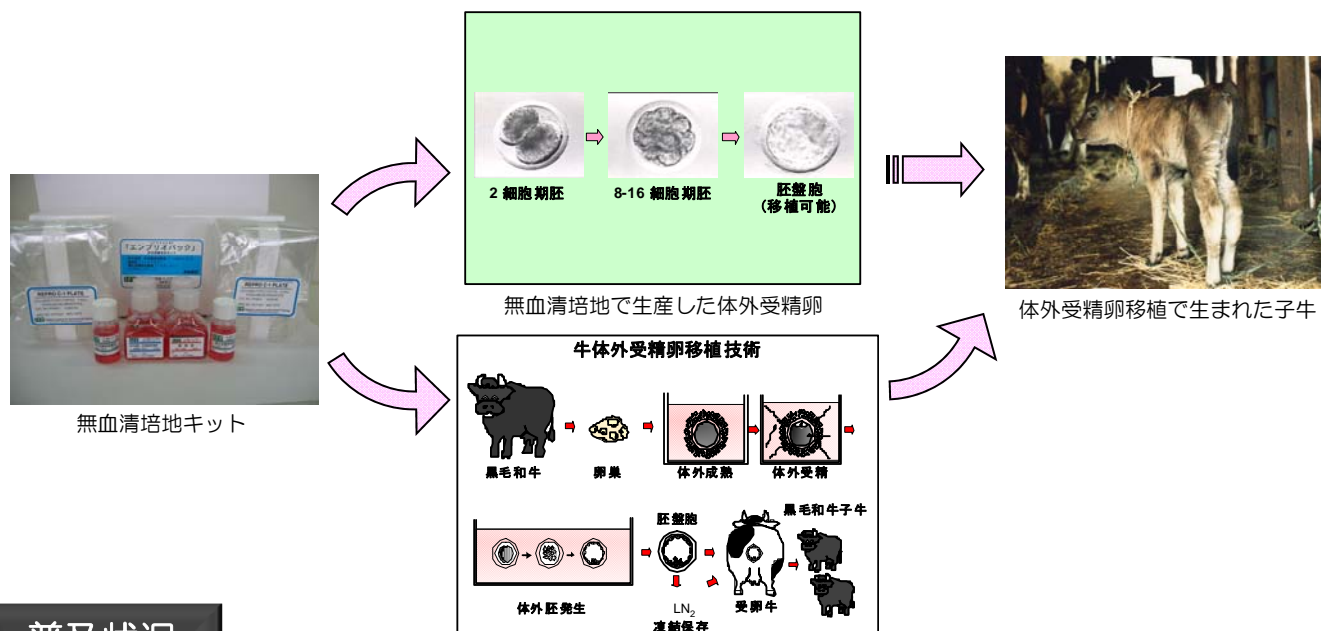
「エンブリオパック」

REPRO・PLATE

REPRO・PLATE

2 細胞期胚

8-16 細胞期胚

胚盤胞
（移植可能）

無血清培地で生産した体外受精卵

体外受精卵移植で生まれた子牛

無血清培地キット

牛体外受精卵移植技術

黒毛和牛

卵巣

体外成熟

体外受精

体外胚発生

胚盤胞

$LN_2$
凍結保存

受卵牛

黒毛和牛子牛

普及状況